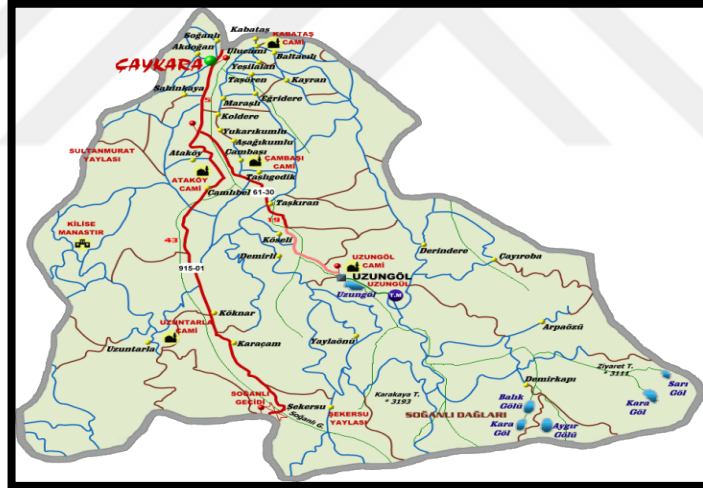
Kabataş
Soğanlı
KABATAŞ CAMİ
Akdoğan
Ulucami
ÇAYKARA
Baltacılı
Yeşilalan
Sahinkaya
Taşören
Kayran
Eğridere
Maraşlı
Koldere
Yukarıkumlu
SULTANMURAT YAYLASI
Aşağıkumlu
Ataköy
Çambaşı
ÇAMBAŞI CAMİ
ATAKÖY CAMİ
Taşlıgedik
Çamlıbel
61-30
Taşkıran
KİLİSE MANASTIR
43
Köseli
UZUNGÖL CAMİ
Derindere
Çayıroba
Demirli
915-01
UZUNGÖL
UZUNGÖL
Uzungöl
T.M
Köknar
Arpaözü
UZUNTARLA CAMİ
Uzuntarla
Karaçam
Yaylaönü
Ziyaret T. 3111
Demirkapı
Sarı Göl
Karakaya T. 3193
Kara Göl
SOĞANLI GEÇİDİ
Şekersu
Balık Gölü
ŞEKERSU YAYLASI
SOĞANLI DAĞLARI
Kara Göl
Aygır Gölü
Soğanlı G.